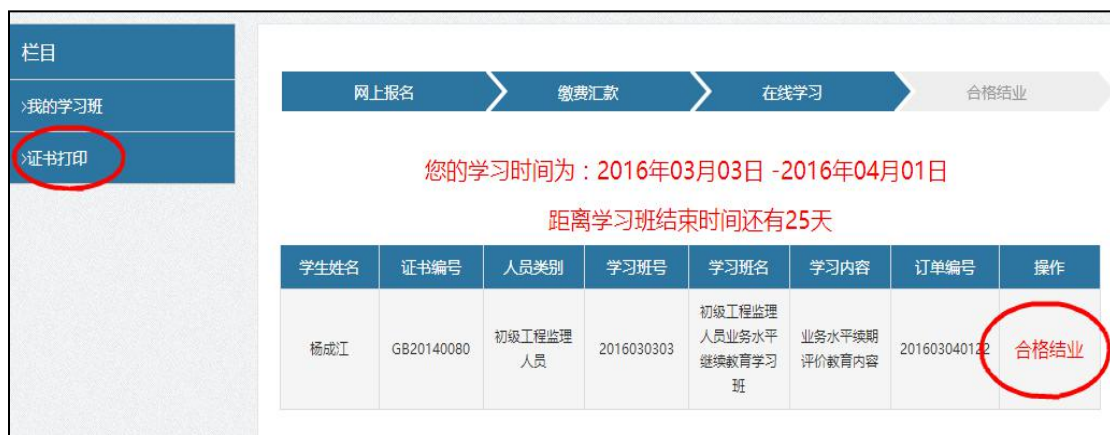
栏目

›我的学习班

›证书打印

网上报名
缴费汇款
在线学习
合格结业

您的学习时间为：2016年03月03日 -2016年04月01日

距离学习班结束时间还有25天

| 学生姓名 | 证书编号 | 人员类别 | 学习班号 | 学习班名 | 学习内容 | 订单编号 | 操作 |
|---|---|---|---|---|---|---|---|
| 杨成江 | GB20140080 | 初级工程监理人员 | 2016030303 | 初级工程监理人员业务水平继续教育学习班 | 业务水平续期评价教育内容 | 201603040122 | 合格结业 |